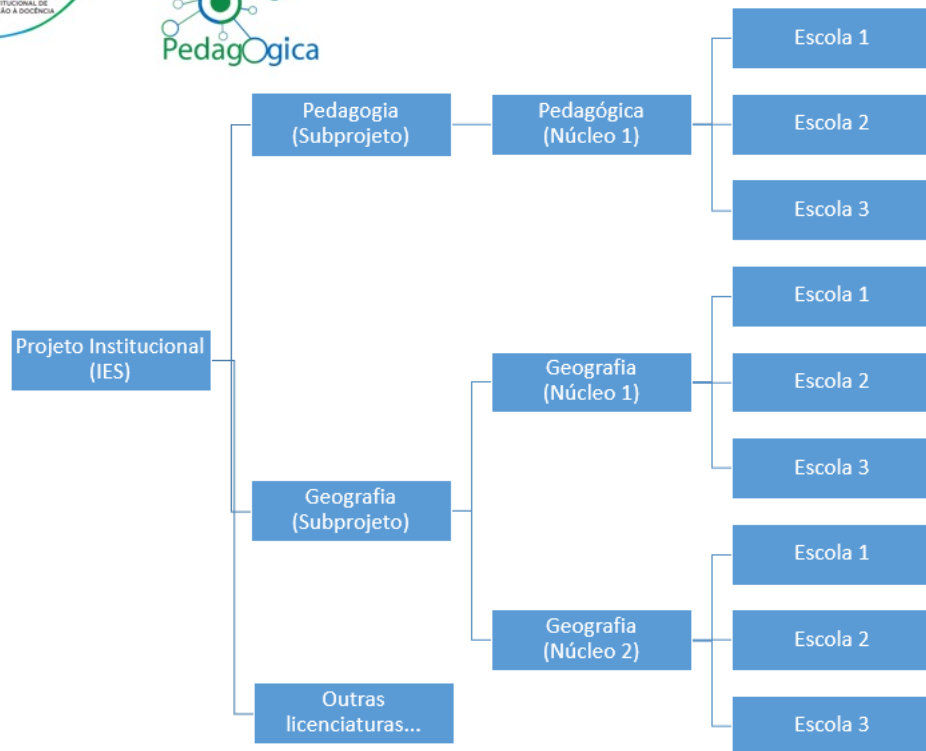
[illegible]ITUCIONAL DE
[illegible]ÃO À DOCÊNCIA

PedagOgica

Projeto Institucional (IES)

Pedagogia (Subprojeto)

Pedagógica (Núcleo 1)

Escola 1

Escola 2

Escola 3

Geografia (Subprojeto)

Geografia (Núcleo 1)

Escola 1

Escola 2

Escola 3

Geografia (Núcleo 2)

Escola 1

Escola 2

Escola 3

Outras licenciaturas...